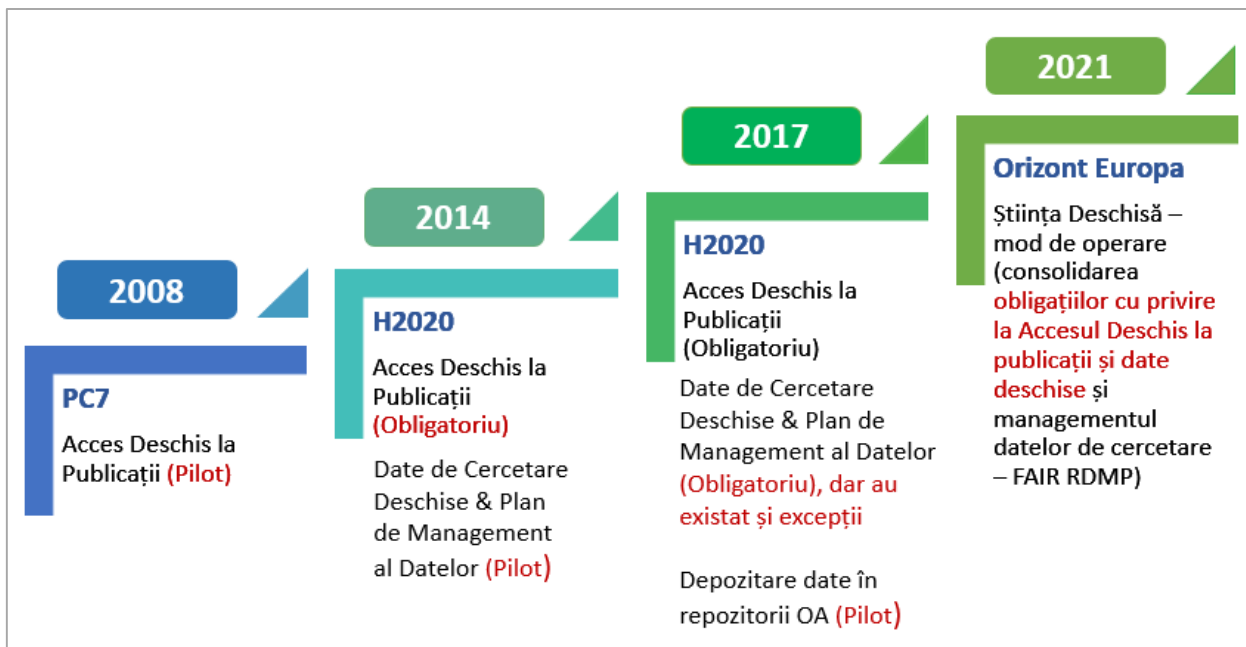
2008

PC7

Acces Deschis la Publicații (Pilot)

2014

H2020

Acces Deschis la Publicații (Obligatoriu)

Date de Cercetare Deschise & Plan de Management al Datelor (Pilot)

2017

H2020

Acces Deschis la Publicații (Obligatoriu)

Date de Cercetare Deschise & Plan de Management al Datelor (Obligatoriu), dar au existat și excepții

Depozitare date în repozitorii OA (Pilot)

2021

Orizont Europa

Știința Deschisă – mod de operare (consolidarea obligațiilor cu privire la Accesul Deschis la publicații și date deschise și managementul datelor de cercetare – FAIR RDMP)